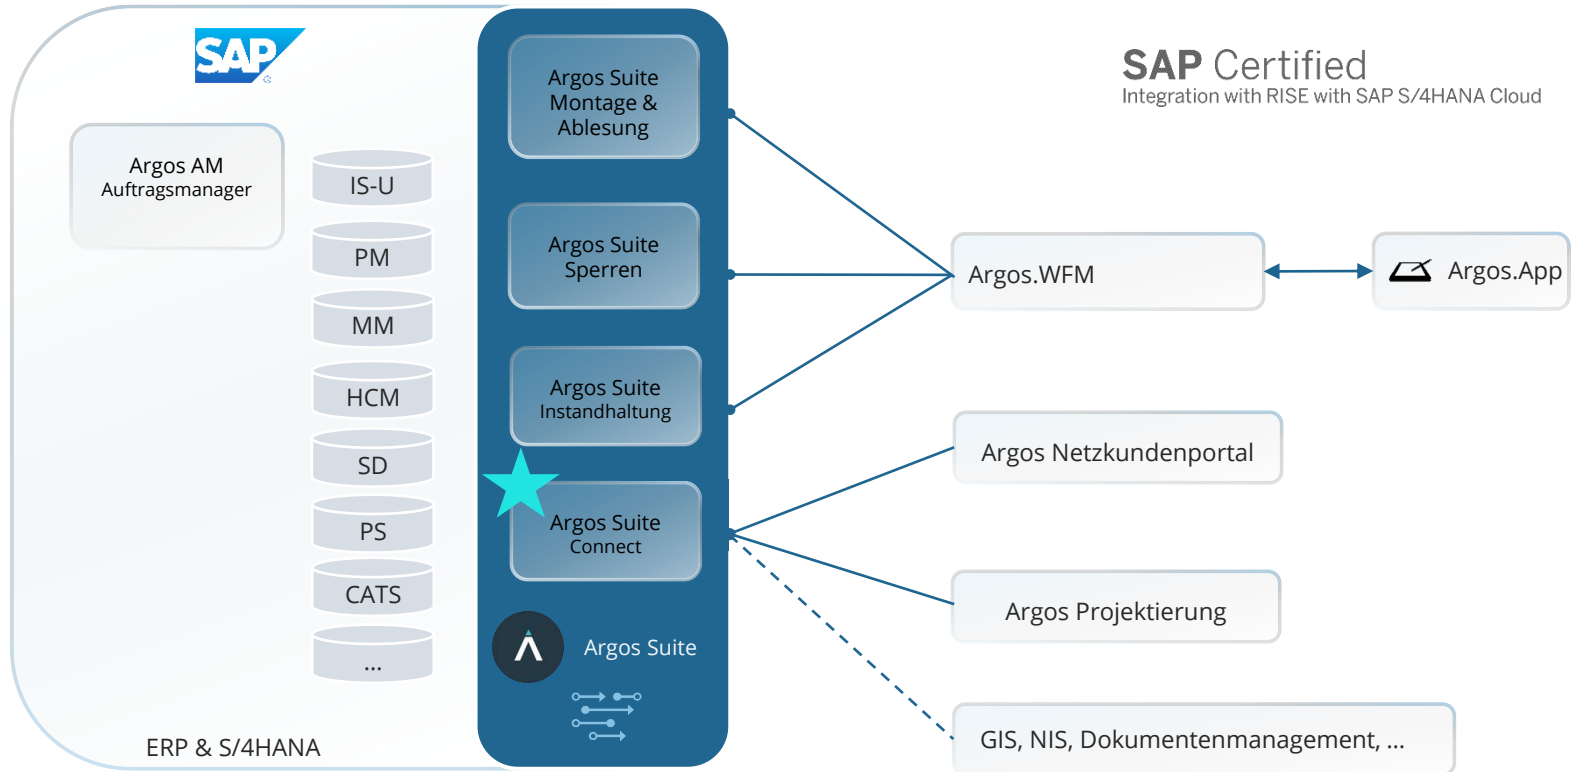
SAP

SAP Certified
Integration with RISE with SAP S/4HANA Cloud

Argos AM
Auftragsmanager

IS-U

PM

MM

HCM

SD

PS

CATS

...

ERP & S/4HANA

Argos Suite
Montage &
Ablesung

Argos Suite
Sperren

Argos Suite
Instandhaltung

Argos Suite
Connect

Argos Suite

Argos.WFM

Argos.App

Argos Netzkundenportal

Argos Projektierung

GIS, NIS, Dokumentenmanagement, ...